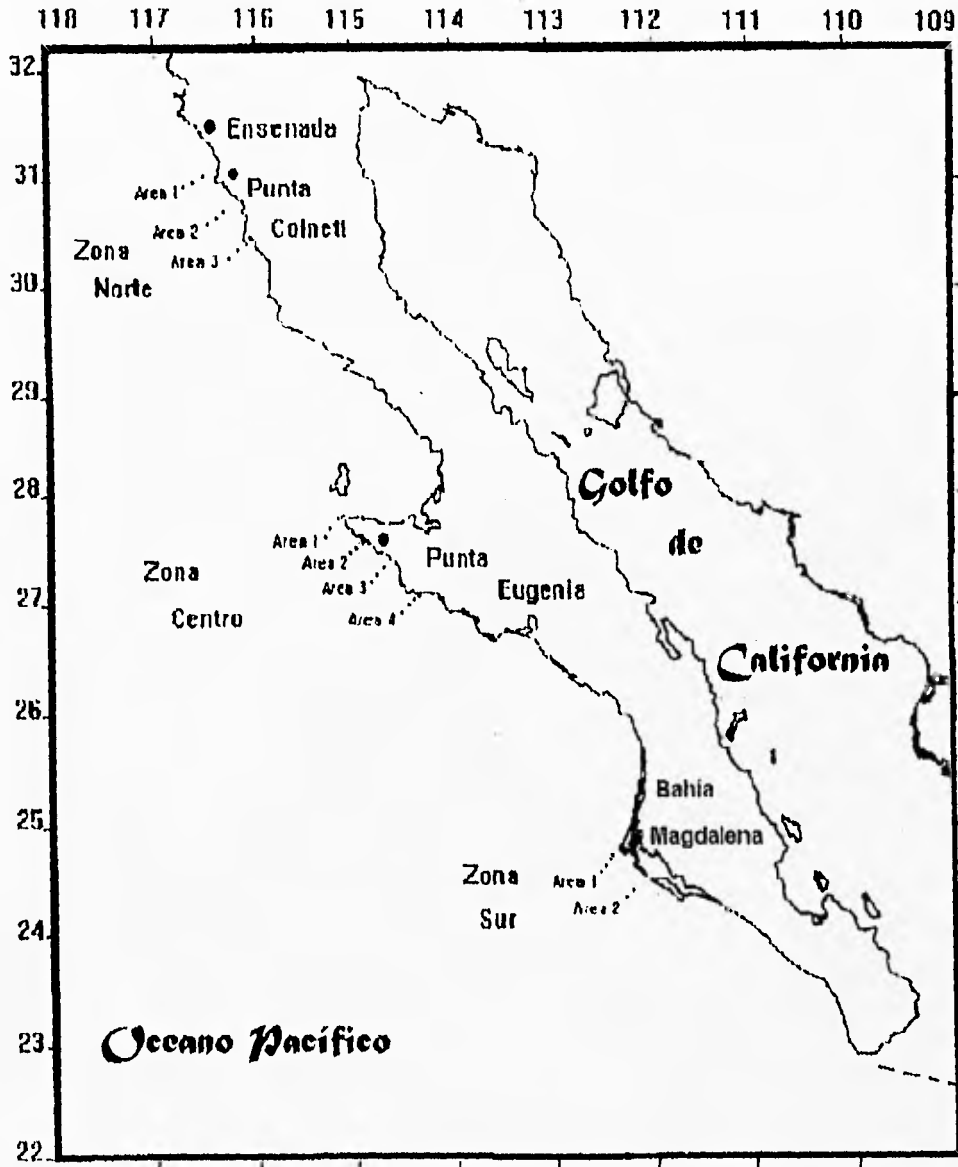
118 117 116 115 114 113 112 111 110 109

32
31
30
29
28
27
26
25
24
23
22

Ensenada
Punta Colnett
Area 1
Area 2
Area 3
Zona Norte

Golfo de California

Area 1
Area 2
Area 3
Area 4
Punta Eugenia
Zona Centro

Bahia Magdalena
Zona Sur
Area 1
Area 2

Oceano Pacífico